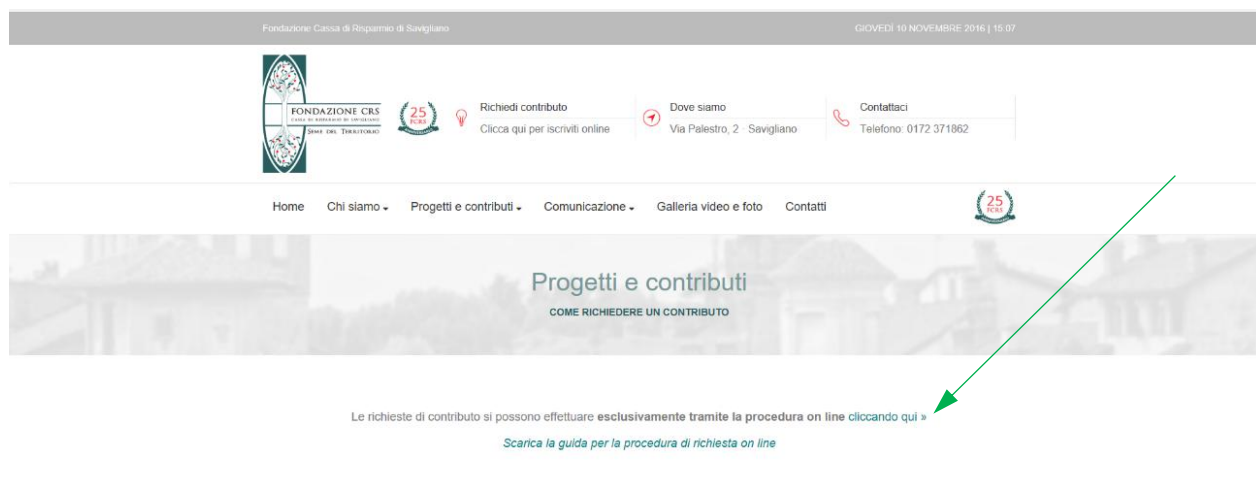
Fondazione Cassa di Risparmio di Savigliano

GIOVEDÌ 10 NOVEMBRE 2016 | 15:07

FONDAZIONE CRS
CASSA DI RISPARMIO DI SAVIGLIANO
SEME DEL TERRITORIO

25 FCRS

Richiedi contributo
Clicca qui per iscriviti online

Dove siamo
Via Palestro, 2 - Savigliano

Contattaci
Telefono: 0172 371862

Home Chi siamo Progetti e contributi Comunicazione Galleria video e foto Contatti

25 FCRS

Progetti e contributi
COME RICHIEDERE UN CONTRIBUTO

Le richieste di contributo si possono effettuare **esclusivamente tramite la procedura on line** cliccando qui »

*Scarica la guida per la procedura di richiesta on line*